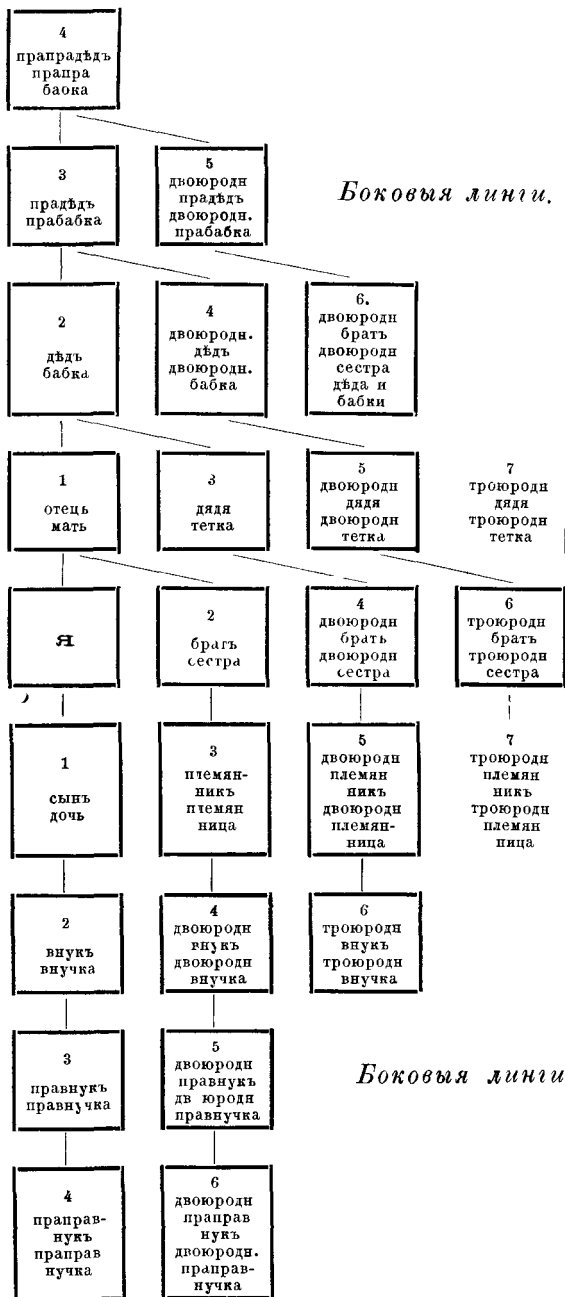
4
прапрадѣдъ
прапра
баока

3
прадѣдъ
прабабка

5
двоюродн
прадѣдъ
двоюродн.
прабабка

Боковыя линіи.

2
дѣдъ
бабка

4
двоюродн.
дѣдъ
двоюродн.
бабка

6.
двоюродн
братъ
двоюродн
сестра
дѣда и
бабки

1
отецъ
мать

3
дядя
тетка

5
двоюродн
дядя
двоюродн
тетка

7
троюродн
дядя
троюродн
тетка

Я

2
братъ
сестра

4
двоюродн
братъ
двоюродн
сестра

6
троюродн
братъ
троюродн
сестра

1
сынъ
дочь

3
племянникъ
племянница

5
двоюродн
племянникъ
двоюродн
племянница

7
троюродн
племянникъ
троюродн
племянница

2
внукъ
внучка

4
двоюродн
внукъ
двоюродн
внучка

6
троюродн
внукъ
троюродн
внучка

3
правнукъ
правнучка

5
двоюродн
правнукъ
дв юродн
правнучка

Боковыя линіи

4
праправнукъ
праправнучка

6
двоюродн
праправнукъ
двоюродн.
праправнучка